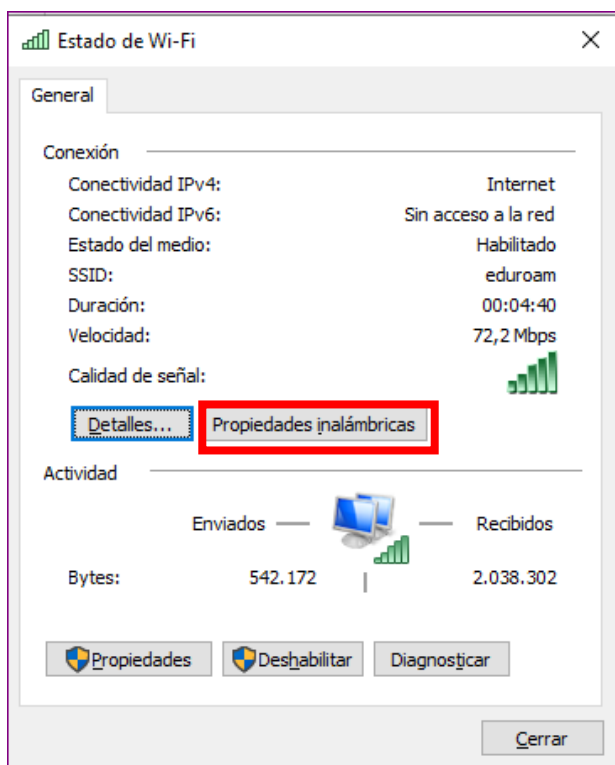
Estado de Wi-Fi

General

Conexión

Conectividad IPv4: Internet
Conectividad IPv6: Sin acceso a la red
Estado del medio: Habilitado
SSID: eduroam
Duración: 00:04:40
Velocidad: 72,2 Mbps
Calidad de señal:

Detalles... Propiedades inalámbricas

Actividad

Enviados Recibidos

Bytes: 542.172 2.038.302

Propiedades Deshabilitar Diagnosticar

Cerrar